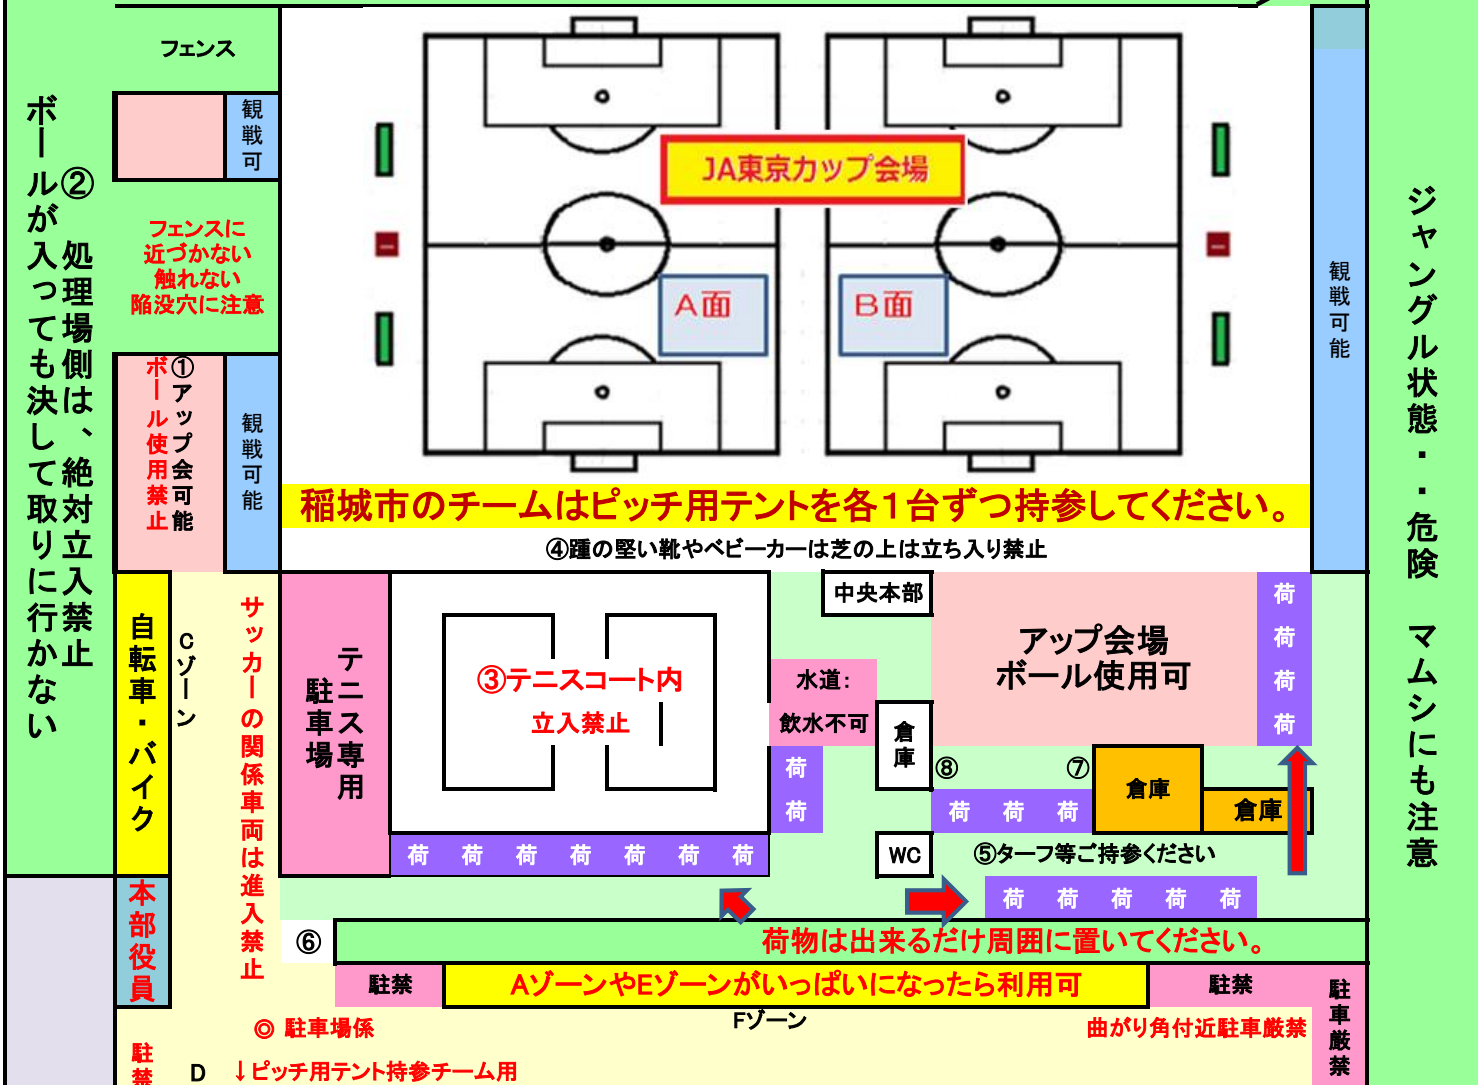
フェンス

観戦可

②処理場側は、絶対立入禁止
ボールが入っても決して取りに行かない

フェンスに
近づかない
触れない
陥没穴に注意

①アップ会場
ボール使用可能

観戦可能

JA東京カップ会場

A面

B面

観戦可能

ジャングル状態・・危険　マムシにも注意

稲城市のチームはピッチ用テントを各1台ずつ持参してください。

④踵の堅い靴やベビーカーは芝の上は立ち入り禁止

自転車・バイク

Cゾーン

サッカーの関係車両は進入禁止

テニス専用駐車場

③テニスコート内
立入禁止

中央本部

水道：
飲水不可

倉庫

アップ会場
ボール使用可

荷
荷
荷
荷

荷
荷

⑧

⑦

倉庫

倉庫

荷　荷　荷

荷　荷　荷　荷　荷　荷　荷

WC

⑤ターフ等ご持参ください

荷　荷　荷　荷　荷

本部役員

⑥

荷物は出来るだけ周囲に置いてください。

駐禁

AゾーンやEゾーンがいっぱいになったら利用可

駐禁

駐車厳禁

◎ 駐車場係

Fゾーン

曲がり角付近駐車厳禁

駐禁

D

↓ピッチ用テント持参チーム用